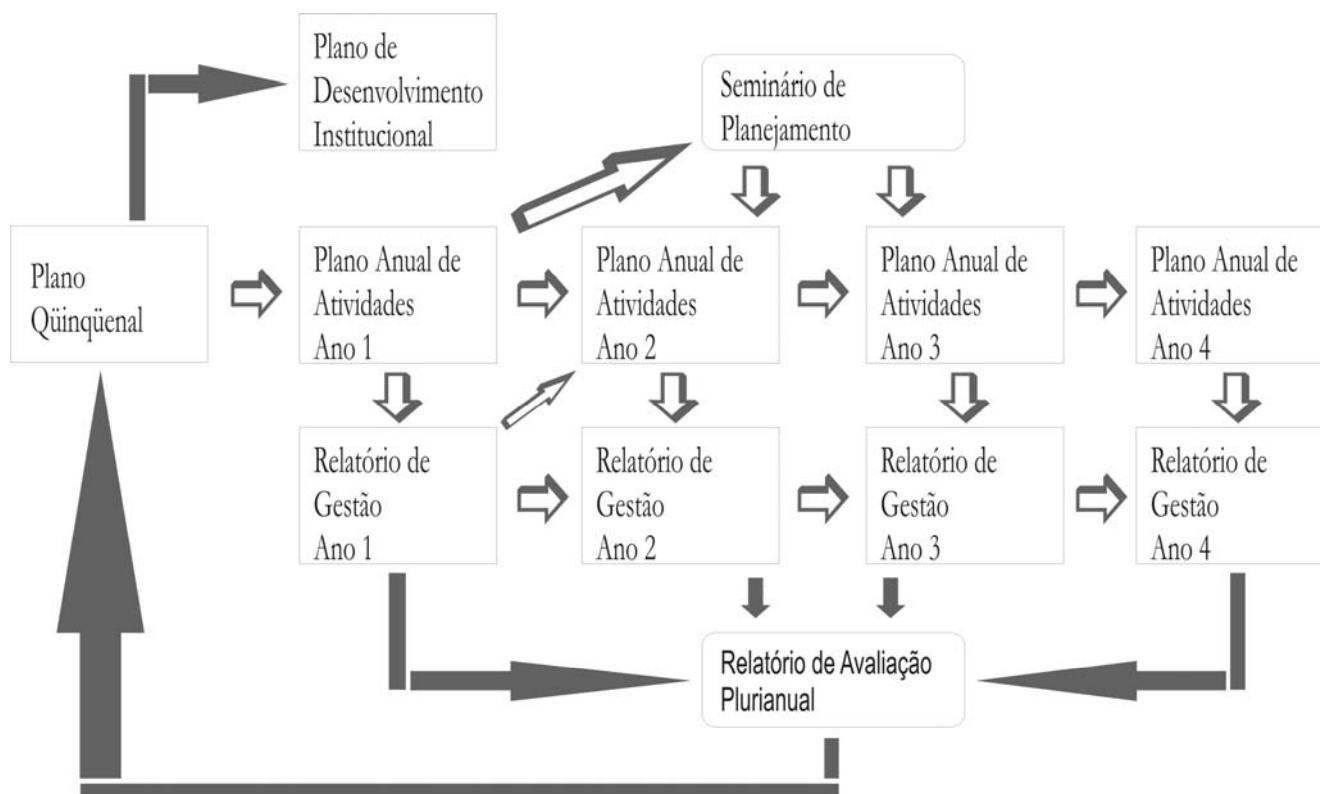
Plano de Desenvolvimento Institucional

Seminário de Planejamento

Plano Qüinqüenal

Plano Anual de Atividades Ano 1

Plano Anual de Atividades Ano 2

Plano Anual de Atividades Ano 3

Plano Anual de Atividades Ano 4

Relatório de Gestão Ano 1

Relatório de Gestão Ano 2

Relatório de Gestão Ano 3

Relatório de Gestão Ano 4

Relatório de Avaliação Plurianual